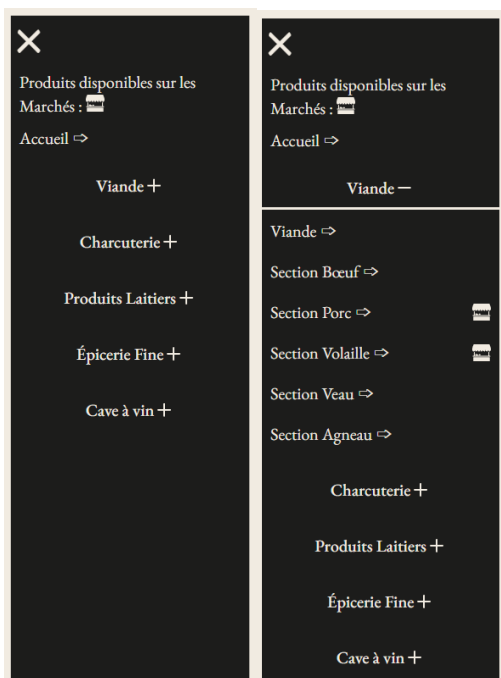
✕

Produits disponibles sur les Marchés :

Accueil ⇨

Viande +

Charcuterie +

Produits Laitiers +

Épicerie Fine +

Cave à vin +

✕

Produits disponibles sur les Marchés :

Accueil ⇨

Viande −

Viande ⇨

Section Bœuf ⇨

Section Porc ⇨

Section Volaille ⇨

Section Veau ⇨

Section Agneau ⇨

Charcuterie +

Produits Laitiers +

Épicerie Fine +

Cave à vin +